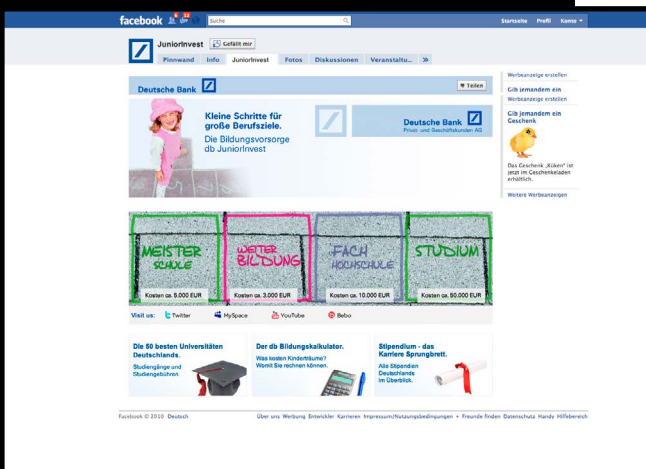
facebook 6 12 Suche Startseite Profil Konto

JuniorInvest Gefällt mir

Pinnwand Info JuniorInvest Fotos Diskussionen Veranstaltu... »

Deutsche Bank Teilen

Kleine Schritte für große Berufsziele.
Die Bildungsvorsorge db JuniorInvest

Deutsche Bank
Privat- und Geschäftskunden AG

MEISTER SCHULE
Kosten ca. 5.000 EUR

WEITER BILDUNG
Kosten ca. 3.000 EUR

FACH HOCHSCHULE
Kosten ca. 10.000 EUR

STUDIUM
Kosten ca. 50.000 EUR

Visit us: Twitter MySpace YouTube Bebo

Die 50 besten Universitäten Deutschlands.
Studiengänge und Studiengebühren

Der db Bildungskalkulator.
Was kosten Kinderträume? Womit Sie rechnen können.

Stipendium - das Karriere Sprungbrett.
Alle Stipendien Deutschlands im Überblick.

Werbeanzeige erstellen

Gib jemandem ein
Werbeanzeige erstellen

Gib jemandem ein Geschenk

Das Geschenk „Küken" ist jetzt im Geschenkeladen erhältlich.

Weitere Werbeanzeigen

Facebook © 2010 Deutsch

Über uns Werbung Entwickler Karrieren Impressum/Nutzungsbedingungen • Freunde finden Datenschutz Handy Hilfebereich